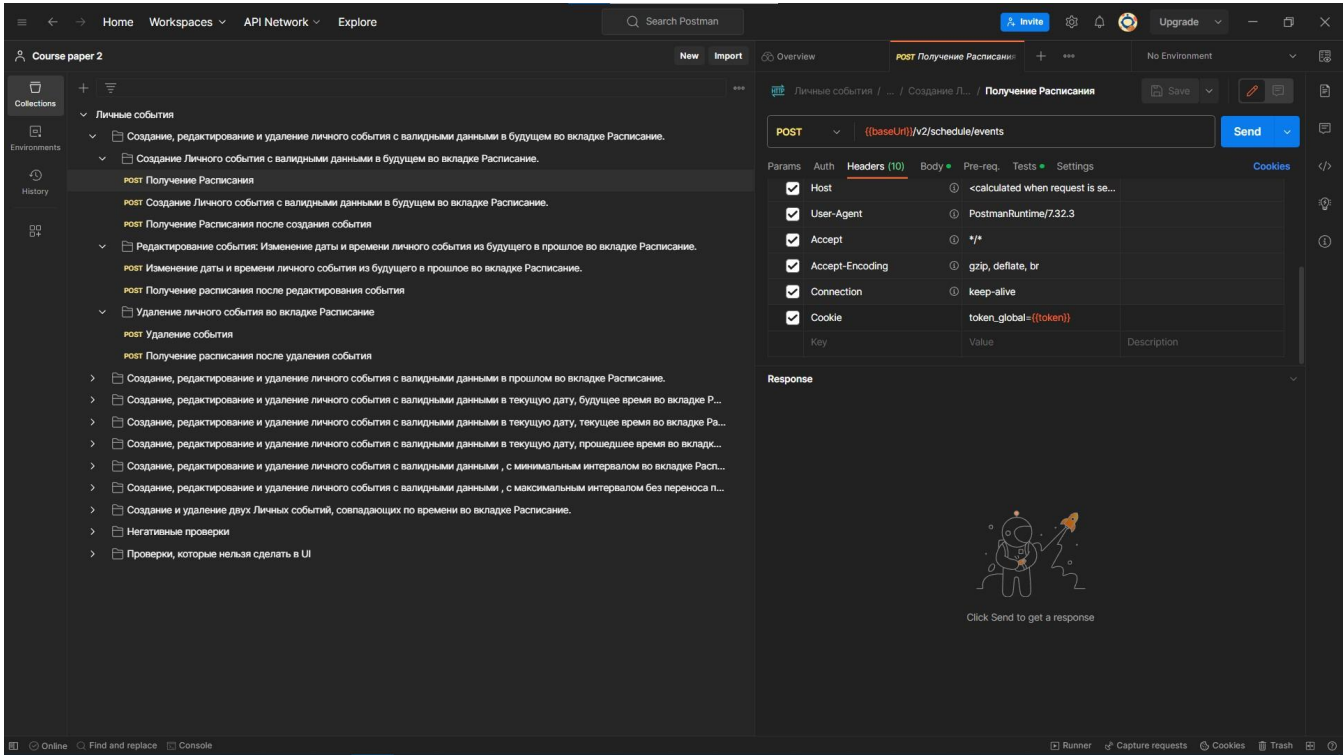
Home Workspaces API Network Explore

Search Postman

Invite Upgrade

Course paper 2 New Import

Overview POST Получение Расписания + ••• No Environment

Collections

Environments

History

Личные события

Создание, редактирование и удаление личного события с валидными данными в будущем во вкладке Расписание.

Создание Личного события с валидными данными в будущем во вкладке Расписание.

POST Получение Расписания

POST Создание Личного события с валидными данными в будущем во вкладке Расписание.

POST Получение Расписания после создания события

Редактирование события: Изменение даты и времени личного события из будущего в прошлое во вкладке Расписание.

POST Изменение даты и времени личного события из будущего в прошлое во вкладке Расписание.

POST Получение расписания после редактирования события

Удаление личного события во вкладке Расписание

POST Удаление события

POST Получение расписания после удаления события

Создание, редактирование и удаление личного события с валидными данными в прошлом во вкладке Расписание.

Создание, редактирование и удаление личного события с валидными данными в текущую дату, будущее время во вкладке Р...

Создание, редактирование и удаление личного события с валидными данными в текущую дату, текущее время во вкладке Ра...

Создание, редактирование и удаление личного события с валидными данными в текущую дату, прошедшее время во вкладк...

Создание, редактирование и удаление личного события с валидными данными , с минимальным интервалом во вкладке Расп...

Создание, редактирование и удаление личного события с валидными данными , с максимальным интервалом без переноса п...

Создание и удаление двух Личных событий, совпадающих по времени во вкладке Расписание.

Негативные проверки

Проверки, которые нельзя сделать в UI

Личные события / ... / Создание Л... / Получение Расписания Save

POST {{baseUrl}}/v2/schedule/events Send

Params Auth Headers (10) Body Pre-req. Tests Settings Cookies

| | | |
|---|---|---|
| Host | <calculated when request is se... | |
| User-Agent | PostmanRuntime/7.32.3 | |
| Accept | */* | |
| Accept-Encoding | gzip, deflate, br | |
| Connection | keep-alive | |
| Cookie | token_global={{token}} | |
| Key | Value | Description |

Response

Click Send to get a response

Online Find and replace Console Runner Capture requests Cookies Trash